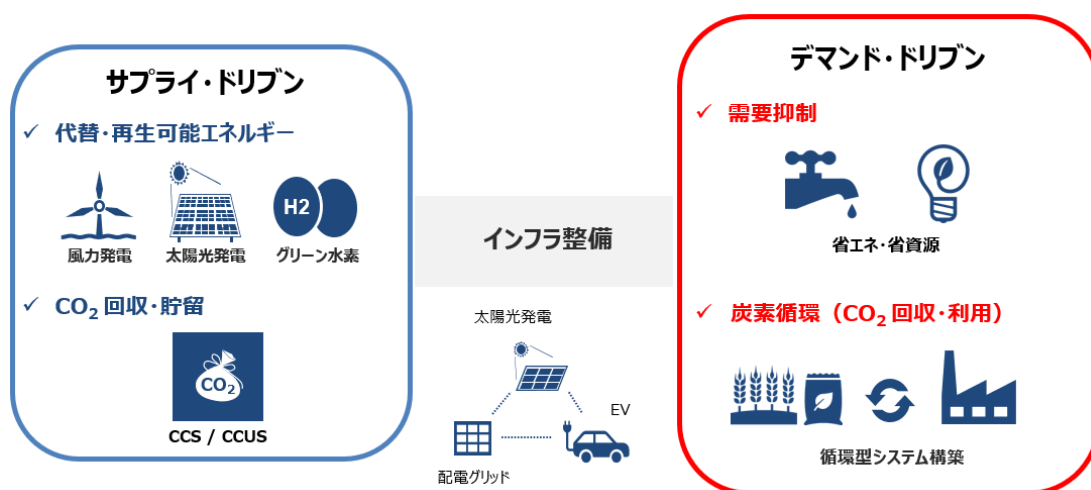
サプライ・ドリブン

✓ 代替・再生可能エネルギー

風力発電

太陽光発電

H2

グリーン水素

✓ $CO_2$ 回収・貯留

$CO_2$

CCS / CCUS

インフラ整備

太陽光発電

EV

配電グリッド

デマンド・ドリブン

✓ 需要抑制

省エネ・省資源

✓ 炭素循環（$CO_2$ 回収・利用）

循環型システム構築